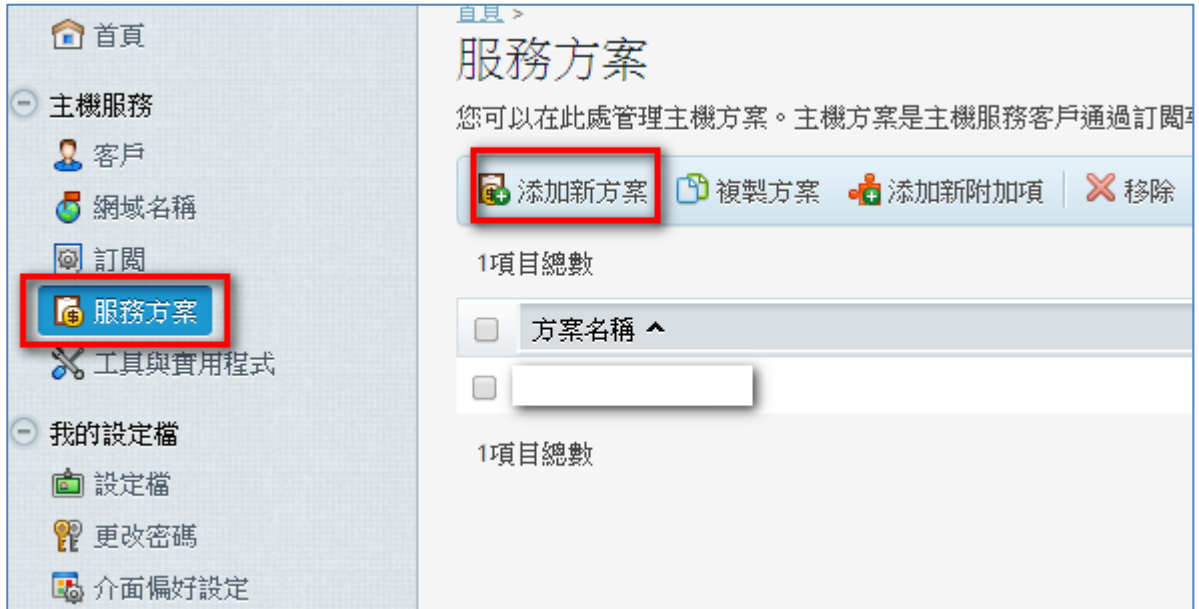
首頁
主機服務
客戶
網域名稱
訂閱
服務方案
工具與實用程式
我的設定檔
設定檔
更改密碼
介面偏好設定

首頁 >
服務方案
您可以在此處管理主機方案。主機方案是主機服務客戶通過訂閱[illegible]

添加新方案 複製方案 添加新附加項 移除

1項目總數

| | 方案名稱 ^ |
|---|---|
| | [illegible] |

1項目總數